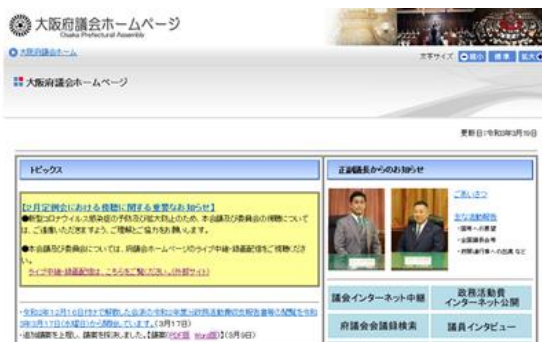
大阪府議会ホームページ
Osaka Prefectural Assembly

大阪府議会ホーム

文字サイズ 標準 拡大

大阪府議会ホームページ

更新日:令和3年3月19日

トピックス

【2月定例会における傍聴に関する重要なお知らせ】
●新型コロナウイルス感染症の予防及び拡大防止のため、本会議及び委員会の傍聴については、ご遠慮いただきますよう、ご理解とご協力をお願いします。

●本会議及び委員会については、府議会ホームページのライブ中継・録画配信をご視聴ください。
ライブ中継・録画配信は、こちらをご覧ください。(外部サイト)

・令和2年12月16日付けで閉鎖した会派の令和2年度政務活動費の収支報告書等の閲覧を令和3年3月17日(水曜日)から開始しています。(3月17日)
・追加議案を上程し、議案を採決しました。[議案(PDF版 Word版)](3月9日)

正副議長からのお知らせ

ごあいさつ

主な活動報告
・国等への要望
・全国議長会等
・府民訪問等への出席 など

議会インターネット中継

政務活動費インターネット公開

府議会会議録検索

議員インタビュー